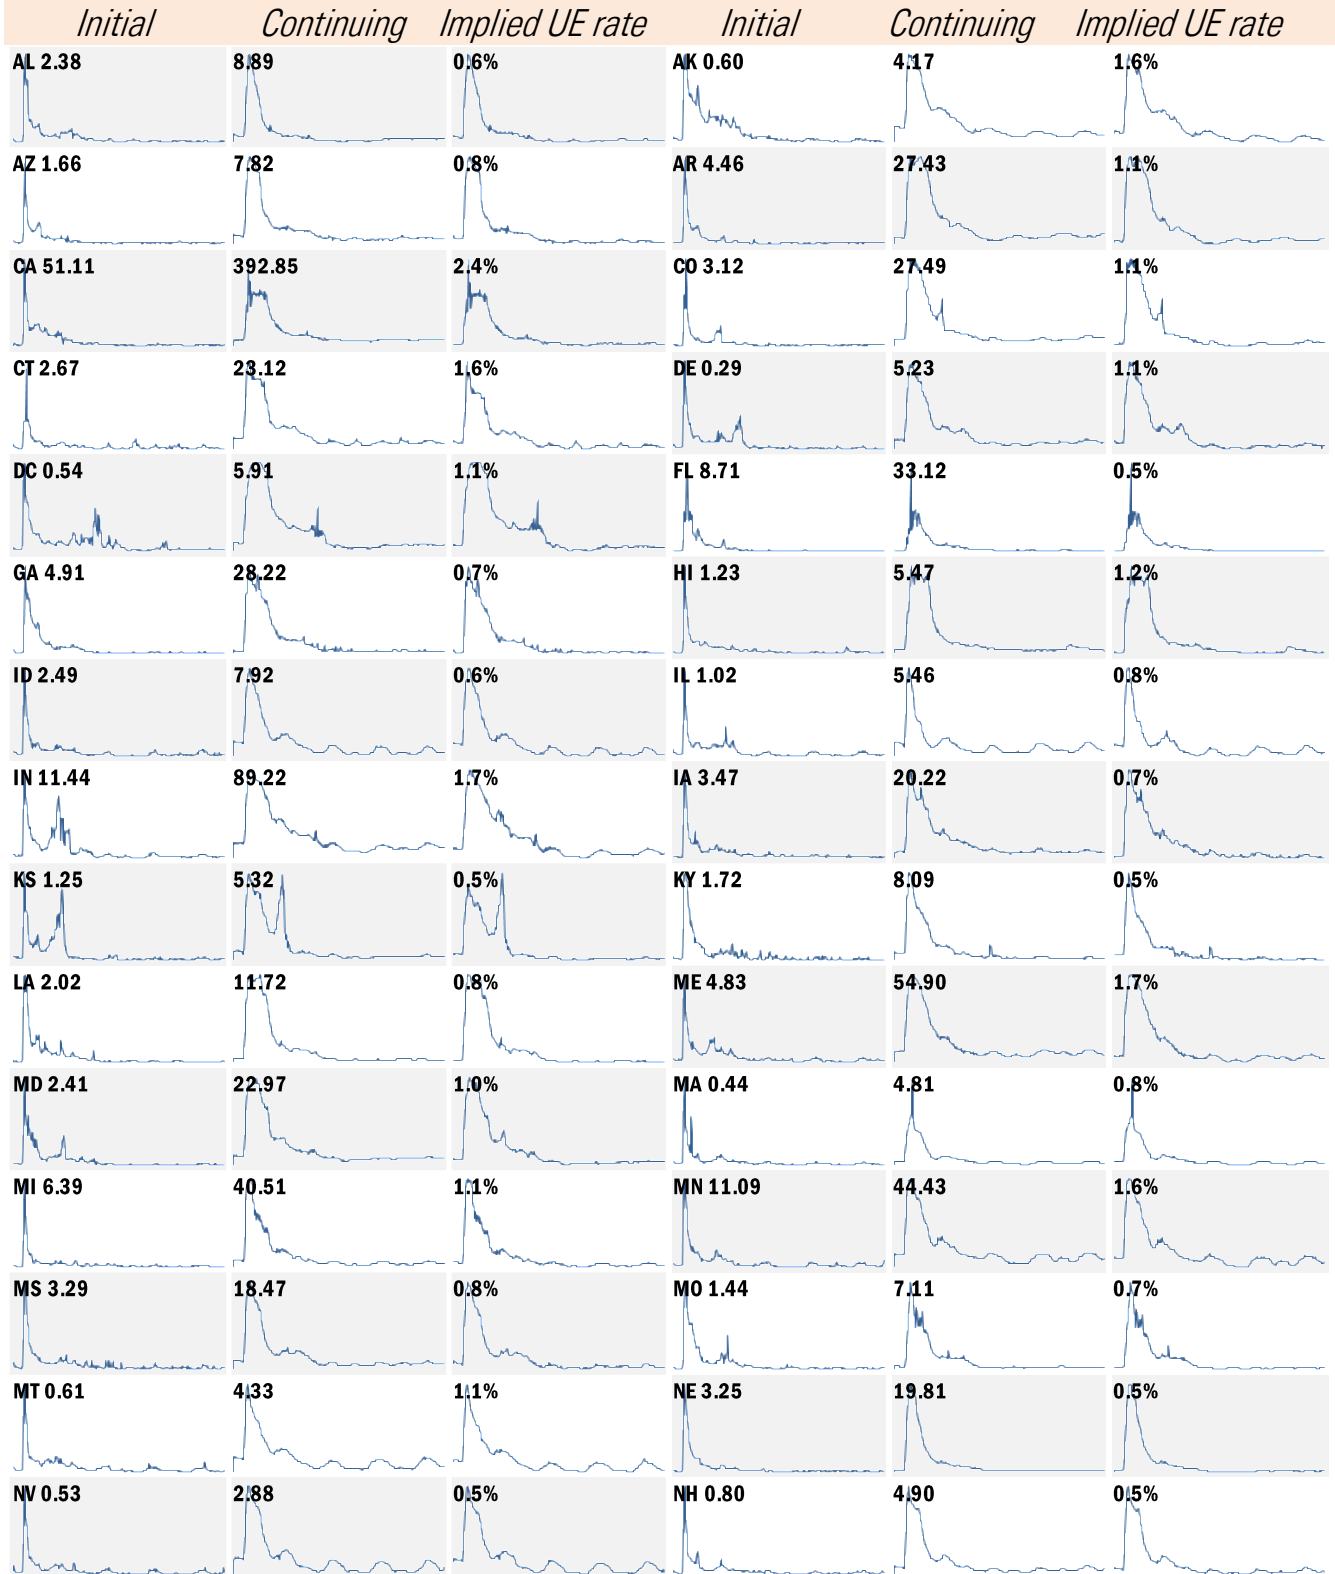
| Initial | Continuing | Implied UE rate | Initial | Continuing | Implied UE rate |
|---|---|---|---|---|---|
| AL 2.38 | 8.89 | 0.6% | AK 0.60 | 4.17 | 1.6% |
| AZ 1.66 | 7.82 | 0.8% | AR 4.46 | 27.43 | 1.1% |
| CA 51.11 | 392.85 | 2.4% | CO 3.12 | 27.49 | 1.1% |
| CT 2.67 | 23.12 | 1.6% | DE 0.29 | 5.23 | 1.1% |
| DC 0.54 | 5.91 | 1.1% | FL 8.71 | 33.12 | 0.5% |
| GA 4.91 | 28.22 | 0.7% | HI 1.23 | 5.47 | 1.2% |
| ID 2.49 | 7.92 | 0.6% | IL 1.02 | 5.46 | 0.8% |
| IN 11.44 | 89.22 | 1.7% | IA 3.47 | 20.22 | 0.7% |
| KS 1.25 | 5.32 | 0.5% | KY 1.72 | 8.09 | 0.5% |
| LA 2.02 | 11.72 | 0.8% | ME 4.83 | 54.90 | 1.7% |
| MD 2.41 | 22.97 | 1.0% | MA 0.44 | 4.81 | 0.8% |
| MI 6.39 | 40.51 | 1.1% | MN 11.09 | 44.43 | 1.6% |
| MS 3.29 | 18.47 | 0.8% | MO 1.44 | 7.11 | 0.7% |
| MT 0.61 | 4.33 | 1.1% | NE 3.25 | 19.81 | 0.5% |
| NV 0.53 | 2.88 | 0.5% | NH 0.80 | 4.90 | 0.5% |